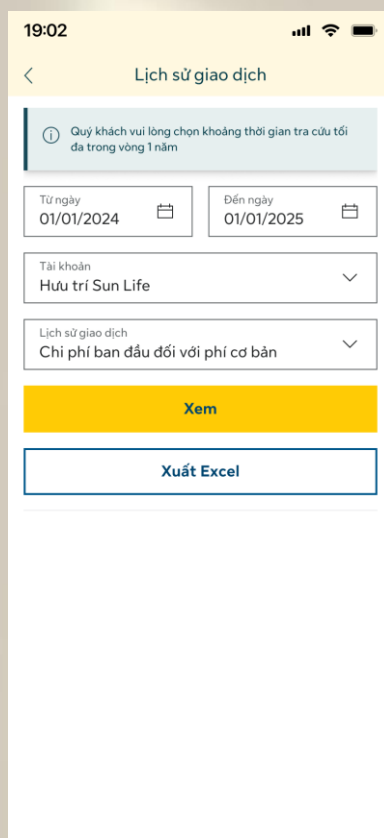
19:02

Lịch sử giao dịch

Quý khách vui lòng chọn khoảng thời gian tra cứu tối đa trong vòng 1 năm

Từ ngày
01/01/2024

Đến ngày
01/01/2025

Tài khoản
Hưu trí Sun Life

Lịch sử giao dịch
Chi phí ban đầu đối với phí cơ bản

Xem

Xuất Excel